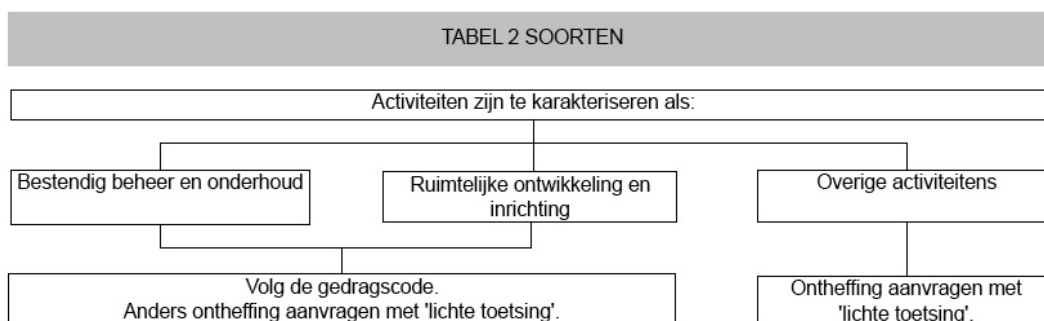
TABEL 2 SOORTEN

Activiteiten zijn te karakteriseren als:

Bestendig beheer en onderhoud

Ruimtelijke ontwikkeling en inrichting

Overige activiteitens

Volg de gedragscode.
Anders ontheffing aanvragen met 'lichte toetsing'.

Ontheffing aanvragen met 'lichte toetsing'.